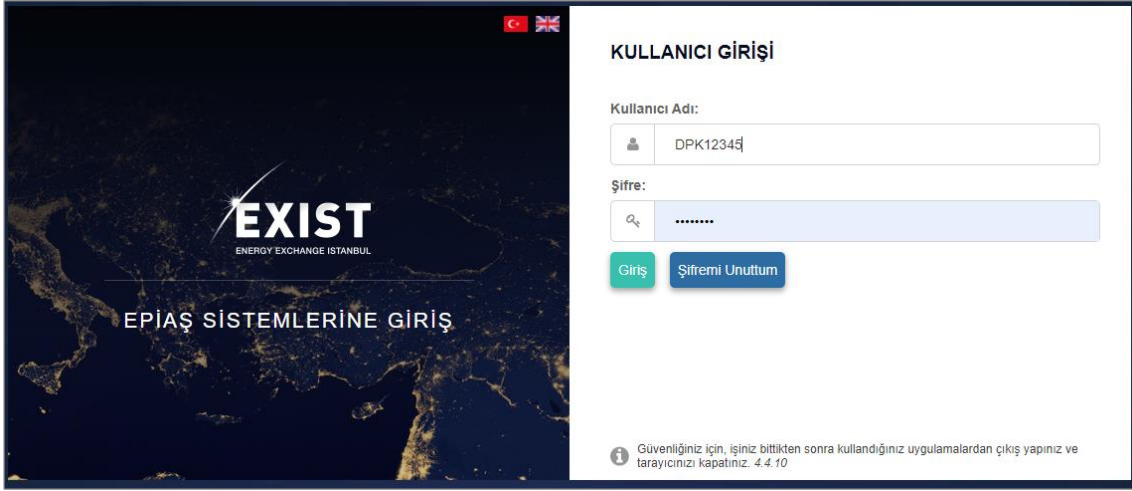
EXIST
ENERGY EXCHANGE ISTANBUL

EPİAŞ SİSTEMLERİNE GİRİŞ

KULLANICI GİRİŞİ

Kullanıcı Adı:

DPK12345

Şifre:

••••••••

Giriş

Şifremi Unuttum

Güvenliğiniz için, işiniz bittikten sonra kullandığınız uygulamalardan çıkış yapınız ve tarayıcınızı kapatınız. 4.4.10